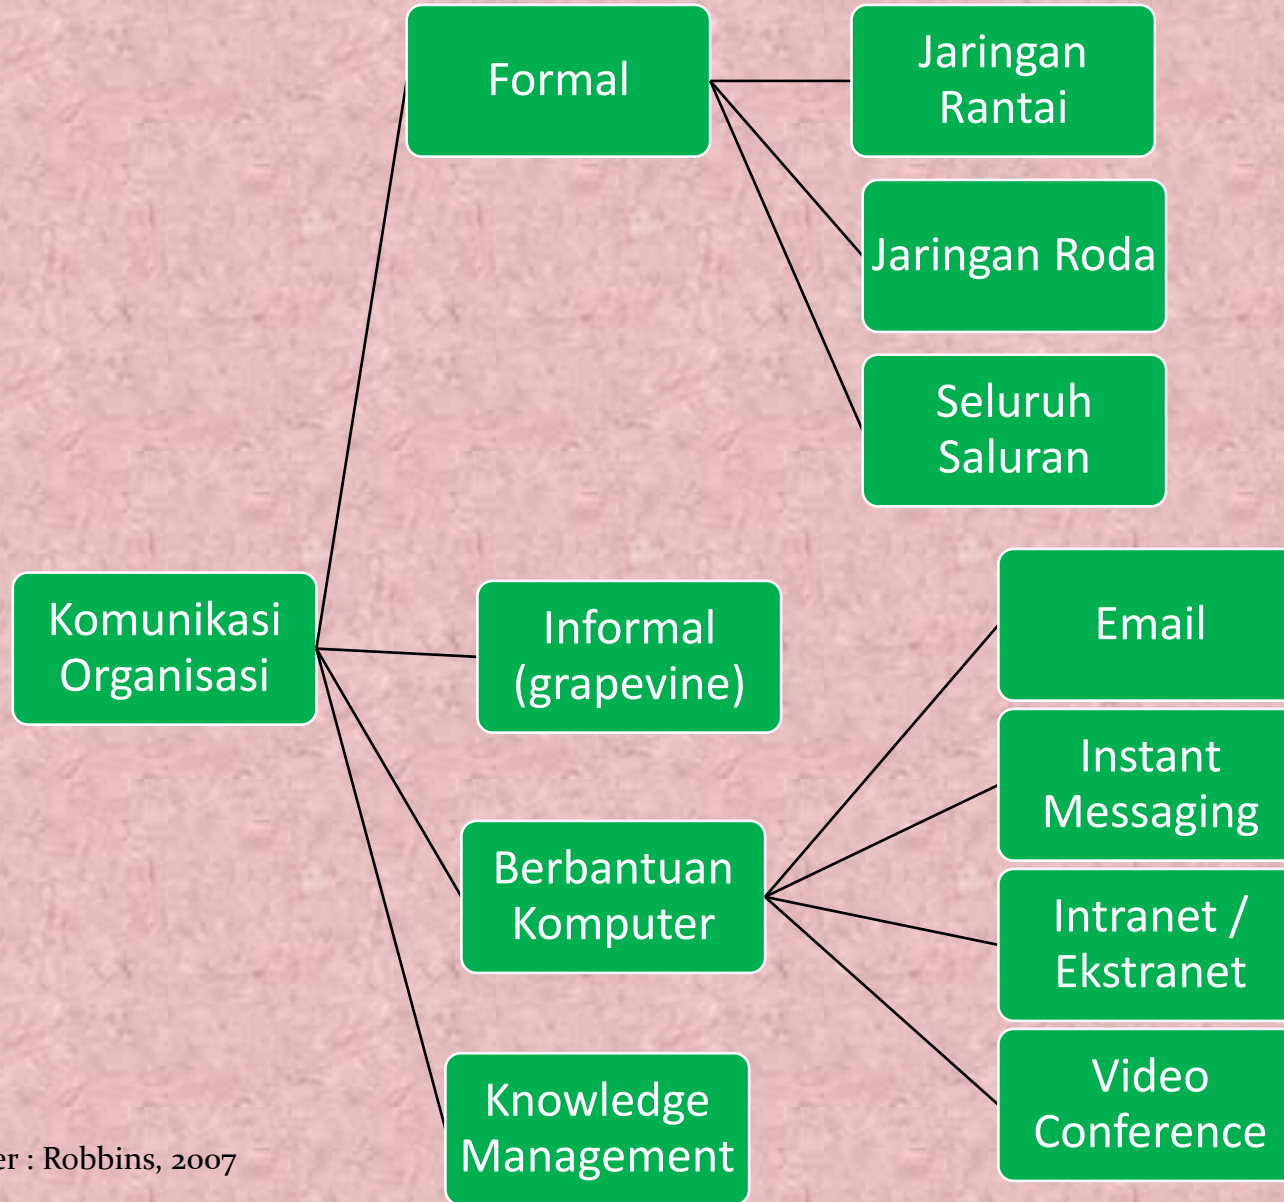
Formal

Jaringan Rantai

Jaringan Roda

Seluruh Saluran

Komunikasi Organisasi

Informal (grapevine)

Email

Instant Messaging

Berbantuan Komputer

Intranet / Ekstranet

Video Conference

Knowledge Management

er : Robbins, 2007